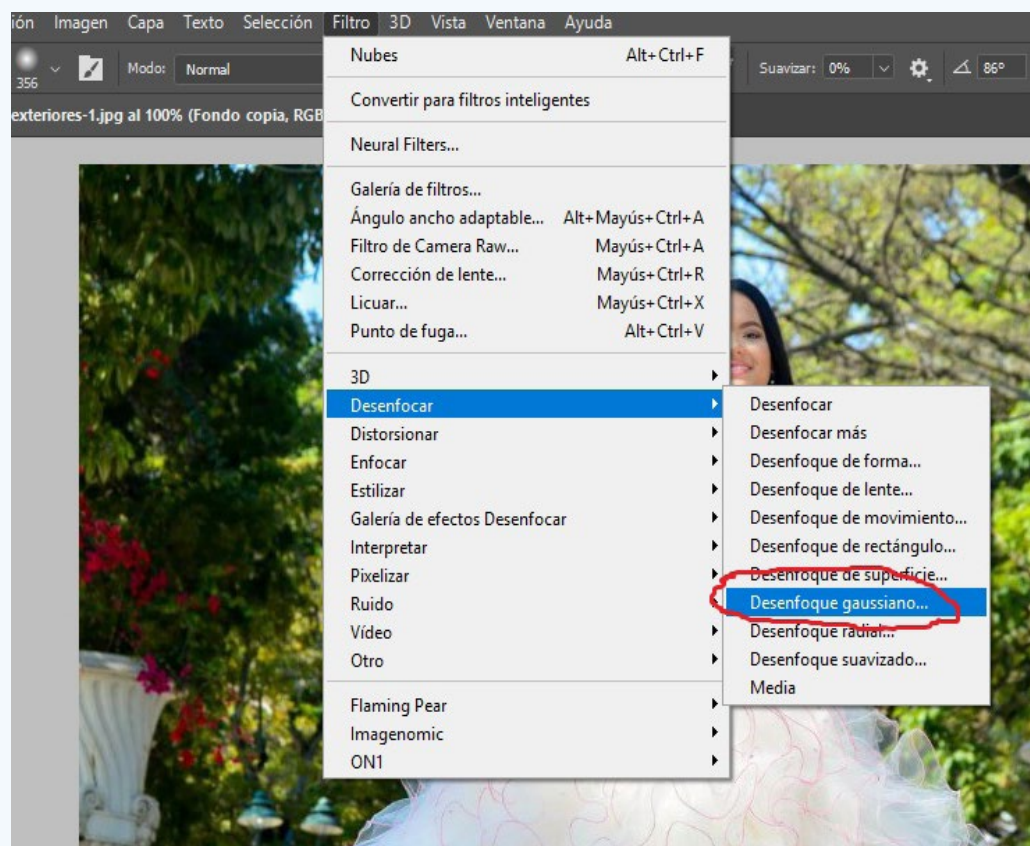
ión Imagen Capa Texto Selección Filtro 3D Vista Ventana Ayuda

356 Modo: Normal

Suavizar: 0% 86°

exteriores-1.jpg al 100% (Fondo copia, RGB

Nubes Alt+Ctrl+F
Convertir para filtros inteligentes
Neural Filters...
Galería de filtros...
Ángulo ancho adaptable... Alt+Mayús+Ctrl+A
Filtro de Camera Raw... Mayús+Ctrl+A
Corrección de lente... Mayús+Ctrl+R
Licuar... Mayús+Ctrl+X
Punto de fuga... Alt+Ctrl+V
3D
Desenfocar
Distorsionar
Enfocar
Estilizar
Galería de efectos Desenfocar
Interpretar
Pixelizar
Ruido
Vídeo
Otro
Flaming Pear
Imagenomic
ON1

Desenfocar
Desenfocar más
Desenfoque de forma...
Desenfoque de lente...
Desenfoque de movimiento...
Desenfoque de rectángulo...
Desenfoque de superficie...
Desenfoque gaussiano...
Desenfoque radial...
Desenfoque suavizado...
Media